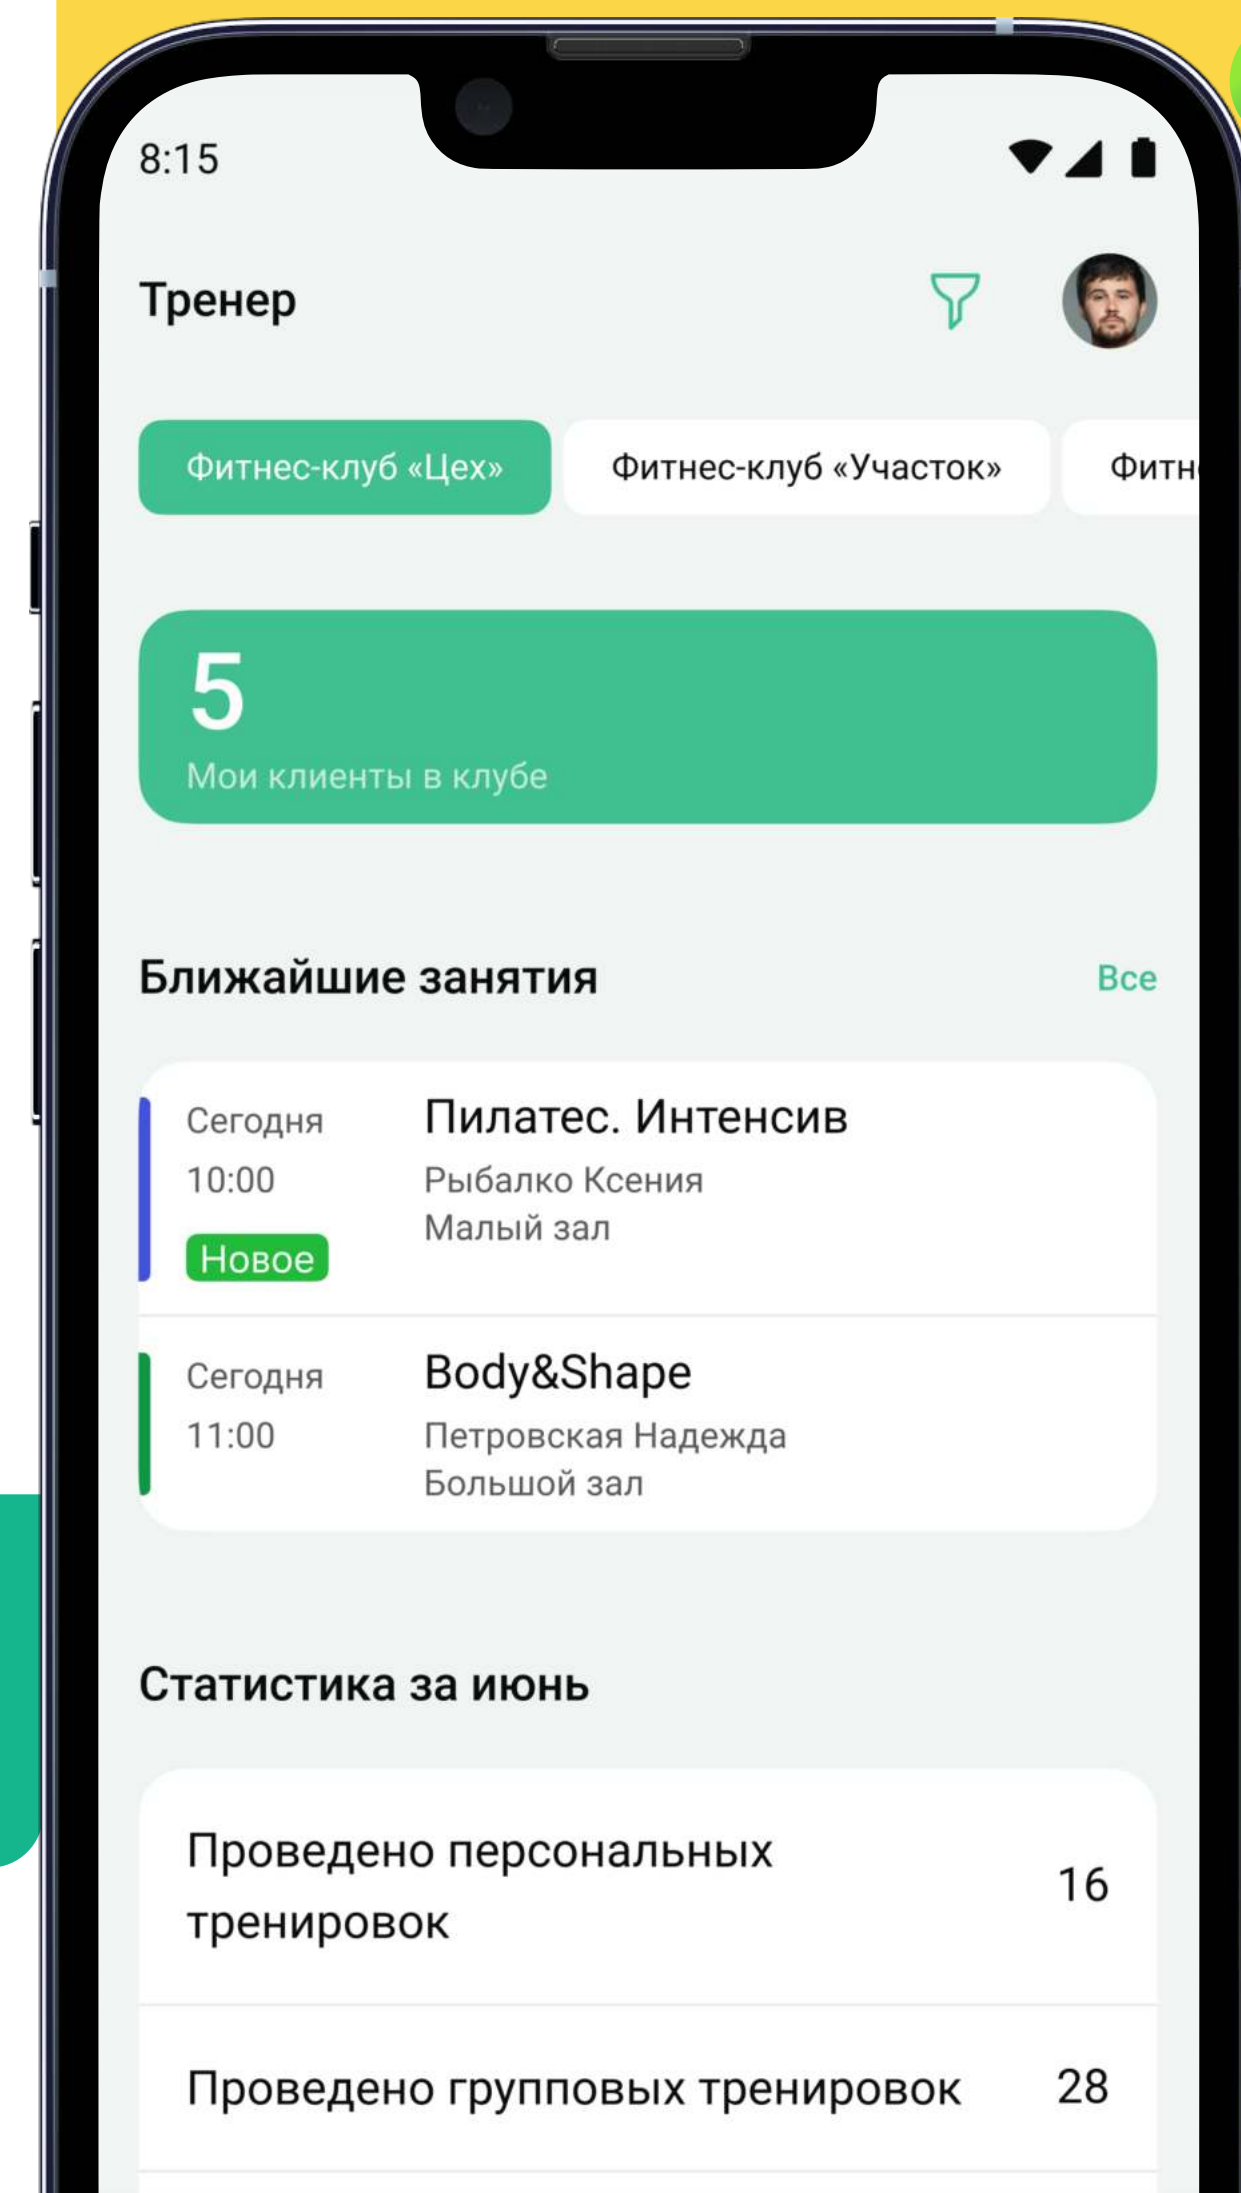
8:15

Тренер

Фитнес-клуб «Цех»

Фитнес-клуб «Участок»

Фитн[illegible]

5
Мои клиенты в клубе

Ближайшие занятия

Все

Сегодня
10:00
Новое

Пилатес. Интенсив
Рыбалко Ксения
Малый зал

Сегодня
11:00

Body&Shape
Петровская Надежда
Большой зал

Статистика за июнь

Проведено персональных тренировок 16

Проведено групповых тренировок 28